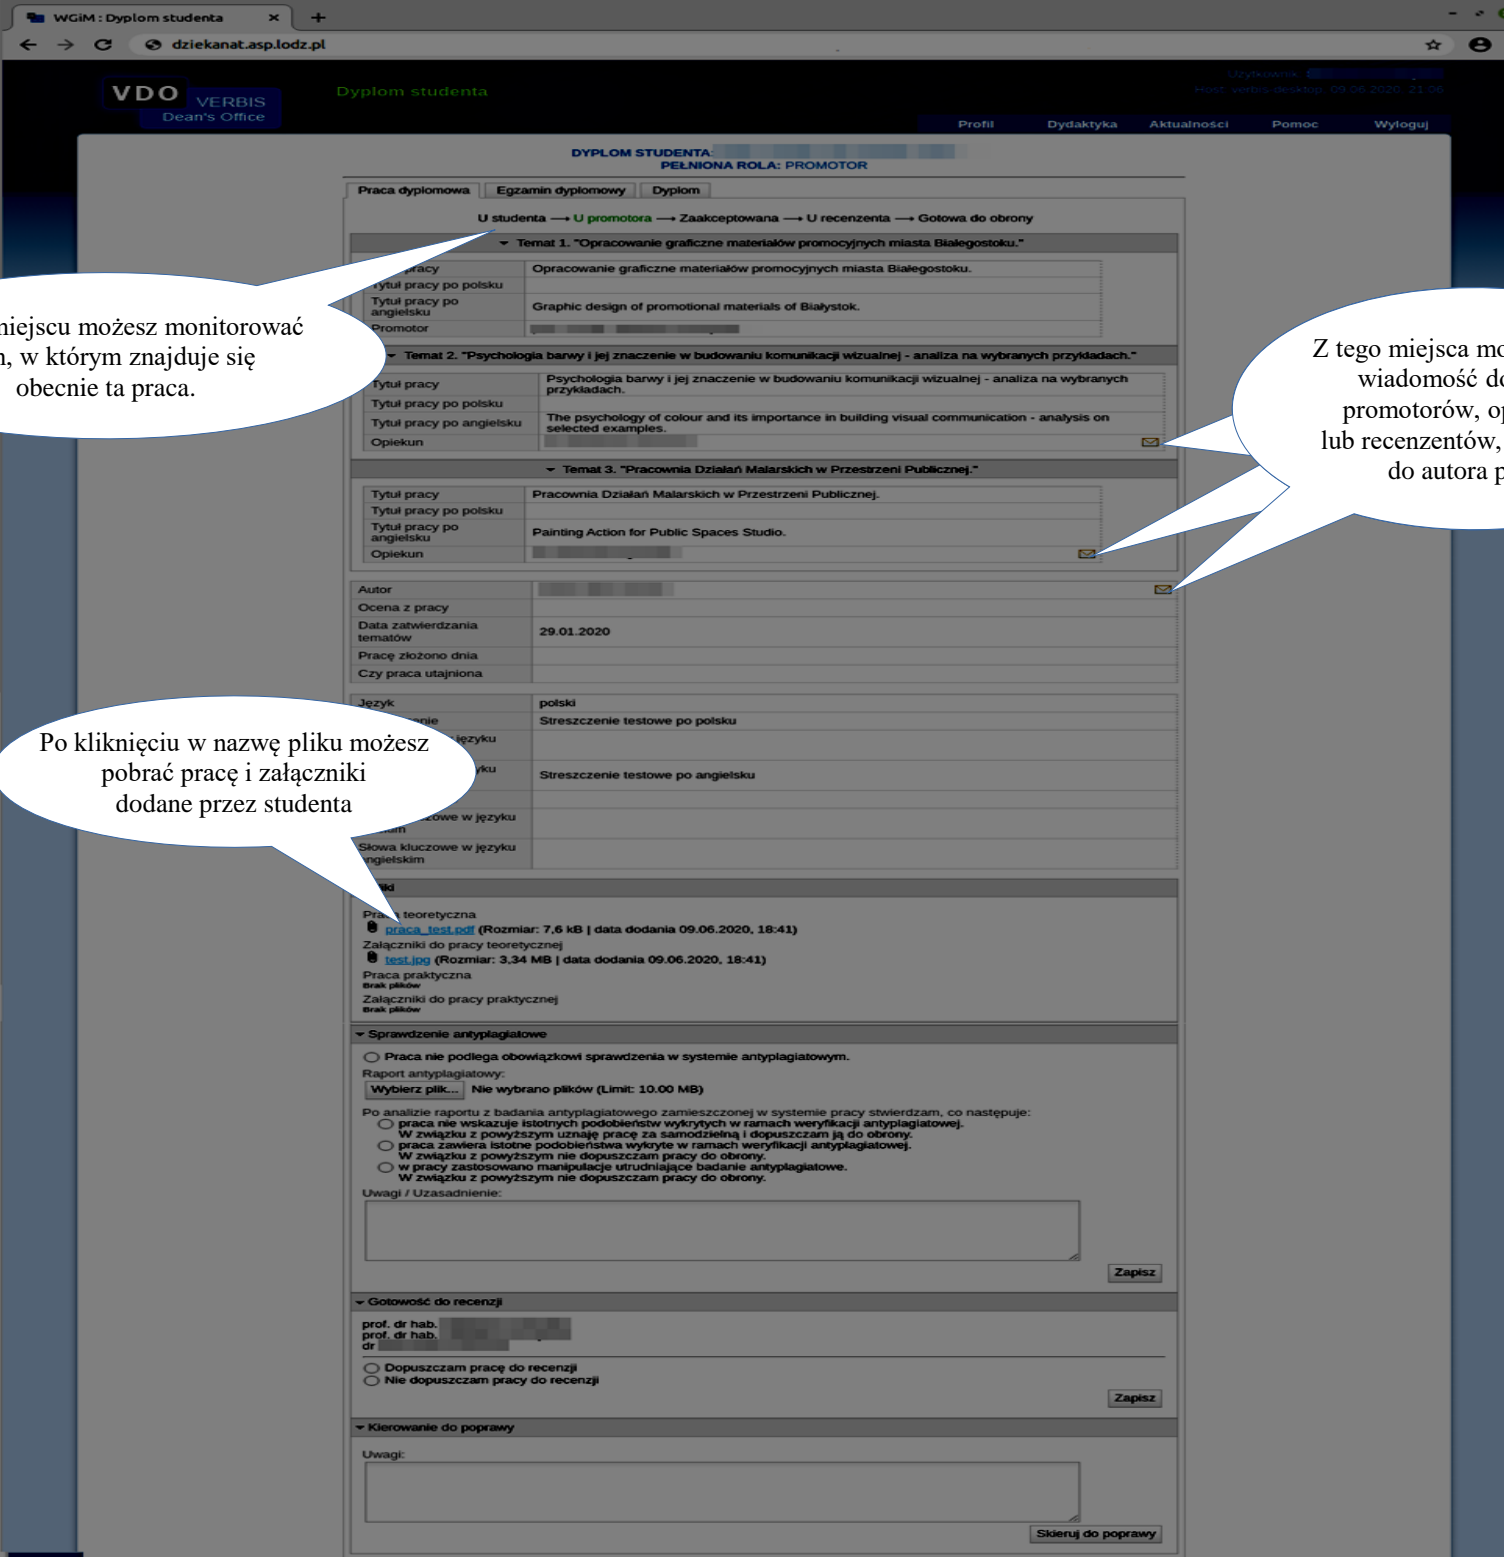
WGiM : Dyplom studenta

dziekanat.asp.lodz.pl

VDO VERBIS Dean's Office

Dyplom studenta

Użytkownik: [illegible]
Host: verbis-desktop, 09.06.2020, 21:06

Profil | Dydaktyka | Aktualności | Pomoc | Wyloguj

DYPLOM STUDENTA: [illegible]
PEŁNIONA ROLA: PROMOTOR

Praca dyplomowa | Egzamin dyplomowy | Dyplom

U studenta ⟶ U promotora ⟶ Zaakceptowana ⟶ U recenzenta ⟶ Gotowa do obrony

Temat 1. "Opracowanie graficzne materiałów promocyjnych miasta Białegostoku."

| | |
|---|---|
| Tytuł pracy | Opracowanie graficzne materiałów promocyjnych miasta Białegostoku. |
| Tytuł pracy po polsku | |
| Tytuł pracy po angielsku | Graphic design of promotional materials of Białystok. |
| Promotor | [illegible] |

Temat 2. "Psychologia barwy i jej znaczenie w budowaniu komunikacji wizualnej - analiza na wybranych przykładach."

| | |
|---|---|
| Tytuł pracy | Psychologia barwy i jej znaczenie w budowaniu komunikacji wizualnej - analiza na wybranych przykładach. |
| Tytuł pracy po polsku | |
| Tytuł pracy po angielsku | The psychology of colour and its importance in building visual communication - analysis on selected examples. |
| Opiekun | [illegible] |

Temat 3. "Pracownia Działań Malarskich w Przestrzeni Publicznej."

| | |
|---|---|
| Tytuł pracy | Pracownia Działań Malarskich w Przestrzeni Publicznej. |
| Tytuł pracy po polsku | |
| Tytuł pracy po angielsku | Painting Action for Public Spaces Studio. |
| Opiekun | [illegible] |

| | |
|---|---|
| Autor | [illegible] |
| Ocena z pracy | |
| Data zatwierdzania tematów | 29.01.2020 |
| Pracę złożono dnia | |
| Czy praca utajniona | |

| | |
|---|---|
| Język | polski |
| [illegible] | Streszczenie testowe po polsku |
| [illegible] języku | |
| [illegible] | Streszczenie testowe po angielsku |
| | |
| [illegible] w języku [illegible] | |
| Słowa kluczowe w języku angielskim | |

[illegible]
Praca teoretyczna
praca_test.pdf (Rozmiar: 7,6 kB | data dodania 09.06.2020, 18:41)
Załączniki do pracy teoretycznej
test.jpg (Rozmiar: 3,34 MB | data dodania 09.06.2020, 18:41)
Praca praktyczna
Brak plików
Załączniki do pracy praktycznej
Brak plików

Sprawdzenie antyplagiatowe
Praca nie podlega obowiązkowi sprawdzenia w systemie antyplagiatowym.
Raport antyplagiatowy:
Wybierz plik... Nie wybrano plików (Limit: 10.00 MB)
Po analizie raportu z badania antyplagiatowego zamieszczonej w systemie pracy stwierdzam, co następuje:
praca nie wskazuje istotnych podobieństw wykrytych w ramach weryfikacji antyplagiatowej. W związku z powyższym uznaję pracę za samodzielną i dopuszczam ją do obrony.
praca zawiera istotne podobieństwa wykryte w ramach weryfikacji antyplagiatowej. W związku z powyższym nie dopuszczam pracy do obrony.
w pracy zastosowano manipulacje utrudniające badanie antyplagiatowe. W związku z powyższym nie dopuszczam pracy do obrony.
Uwagi / Uzasadnienie:
Zapisz

Gotowość do recenzji
prof. dr hab. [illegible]
prof. dr hab. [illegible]
dr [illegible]
Dopuszczam pracę do recenzji
Nie dopuszczam pracy do recenzji
Zapisz

Kierowanie do poprawy
Uwagi:
Skieruj do poprawy

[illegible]iejscu możesz monitorować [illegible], w którym znajduje się obecnie ta praca.

Z tego miejsca mo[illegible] wiadomość do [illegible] promotorów, op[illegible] lub recenzentów, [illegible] do autora p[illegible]

Po kliknięciu w nazwę pliku możesz pobrać pracę i załączniki dodane przez studenta